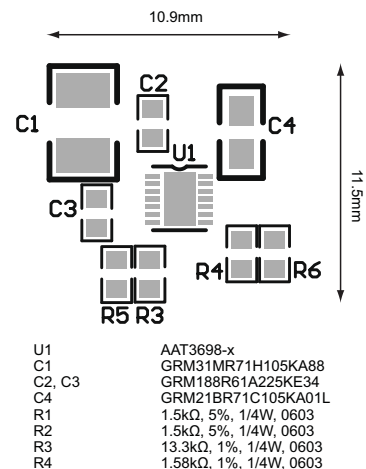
10.9mm

11.5mm

C1
C2
U1
C4
C3
R4
R6
R5
R3

| | |
|---|---|
| U1 | AAT3698-x |
| C1 | GRM31MR71H105KA88 |
| C2, C3 | GRM188R61A225KE34 |
| C4 | GRM21BR71C105KA01L |
| R1 | 1.5kΩ, 5%, 1/4W, 0603 |
| R2 | 1.5kΩ, 5%, 1/4W, 0603 |
| R3 | 13.3kΩ, 1%, 1/4W, 0603 |
| R4 | 1.58kΩ, 1%, 1/4W, 0603 |